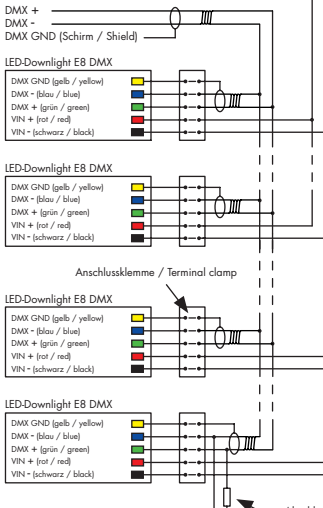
DMX +
DMX -
DMX GND (Schirm / Shield)

LED-Downlight E8 DMX
DMX GND (gelb / yellow)
DMX - (blau / blue)
DMX + (grün / green)
VIN + (rot / red)
VIN - (schwarz / black)

LED-Downlight E8 DMX
DMX GND (gelb / yellow)
DMX - (blau / blue)
DMX + (grün / green)
VIN + (rot / red)
VIN - (schwarz / black)

Anschlussklemme / Terminal clamp

LED-Downlight E8 DMX
DMX GND (gelb / yellow)
DMX - (blau / blue)
DMX + (grün / green)
VIN + (rot / red)
VIN - (schwarz / black)

LED-Downlight E8 DMX
DMX GND (gelb / yellow)
DMX - (blau / blue)
DMX + (grün / green)
VIN + (rot / red)
VIN - (schwarz / black)

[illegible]